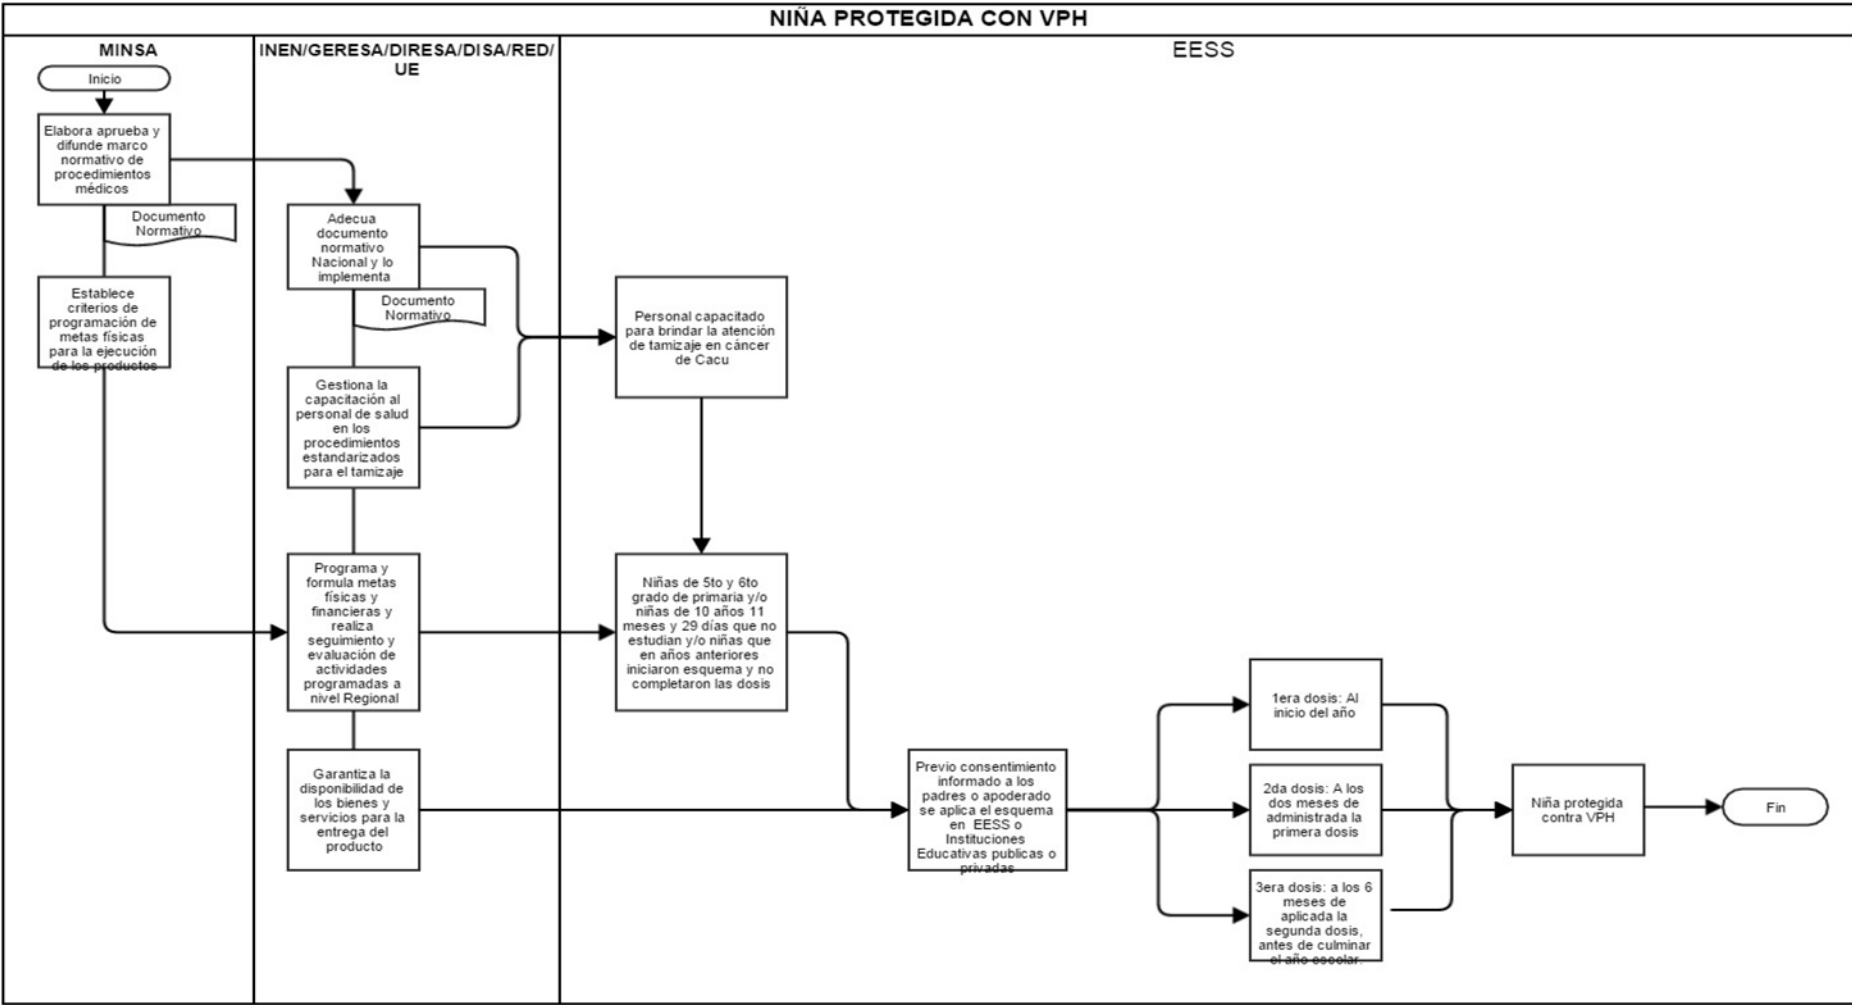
NIÑA PROTEGIDA CON VPH

MINSA

INEN/GERESA/DIRESA/DISA/RED/UE

EESS

Inicio

Elabora aprueba y difunde marco normativo de procedimientos médicos

Documento Normativo

Establece criterios de programación de metas físicas para la ejecución de los productos

Adecua documento normativo Nacional y lo implementa

Documento Normativo

Gestiona la capacitación al personal de salud en los procedimientos estandarizados para el tamizaje

Programa y formula metas físicas y financieras y realiza seguimiento y evaluación de actividades programadas a nivel Regional

Garantiza la disponibilidad de los bienes y servicios para la entrega del producto

Personal capacitado para brindar la atención de tamizaje en cáncer de Cacu

Niñas de 5to y 6to grado de primaria y/o niñas de 10 años 11 meses y 29 días que no estudian y/o niñas que en años anteriores iniciaron esquema y no completaron las dosis

Previo consentimiento informado a los padres o apoderado se aplica el esquema en EESS o Instituciones Educativas publicas o privadas

1era dosis: Al inicio del año

2da dosis: A los dos meses de administrada la primera dosis

3era dosis: a los 6 meses de aplicada la segunda dosis, antes de culminar el año escolar.

Niña protegida contra VPH

Fin